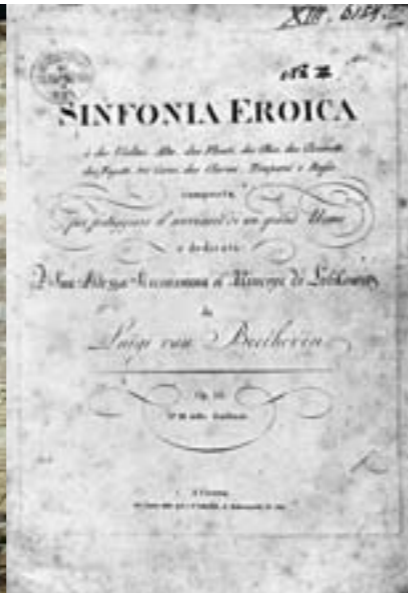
XIII. 6154.

182

SINFONIA EROICA

a due Violini, Alto, due Flauti, due Oboe, due Clarinetti, due Fagotti, tre Corni, due Clarini, Timpani e Basso

composta

per festeggiare il sovvenire di un grand Uomo

e dedicata

A Sua Altezza Serenissima il Principe di Lobkowitz

da

Luigi van Beethoven

Op. 55

N° III. delle Sinfonie

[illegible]

A Vienna

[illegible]